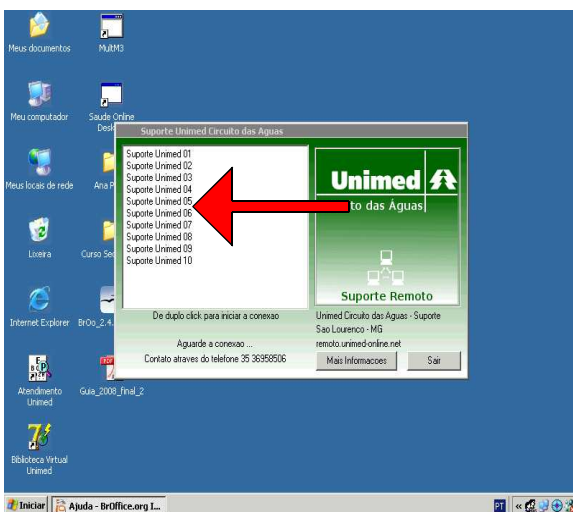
Meus documentos
MultM3
Meu computador
Saude Online Desk
Meus locais de rede
Ana P
Lixeira
Curso Se
Internet Explorer
BrOo_2.4
Atendimento Unimed
Guia_2008_final_2
Biblioteca Virtual Unimed

Suporte Unimed Circuito das Aguas

Suporte Unimed 01
Suporte Unimed 02
Suporte Unimed 03
Suporte Unimed 04
Suporte Unimed 05
Suporte Unimed 06
Suporte Unimed 07
Suporte Unimed 08
Suporte Unimed 09
Suporte Unimed 10

Unimed
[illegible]to das Águas
Suporte Remoto

De duplo click para iniciar a conexao
Aguarde a conexao ...
Contato atraves do telefone 35 36958506

Unimed Circuito das Aguas - Suporte
Sao Lourenco - MG
remoto.unimed-online.net
Mais Informacoes
Sair

Iniciar
Ajuda - BrOffice.org I...
PT